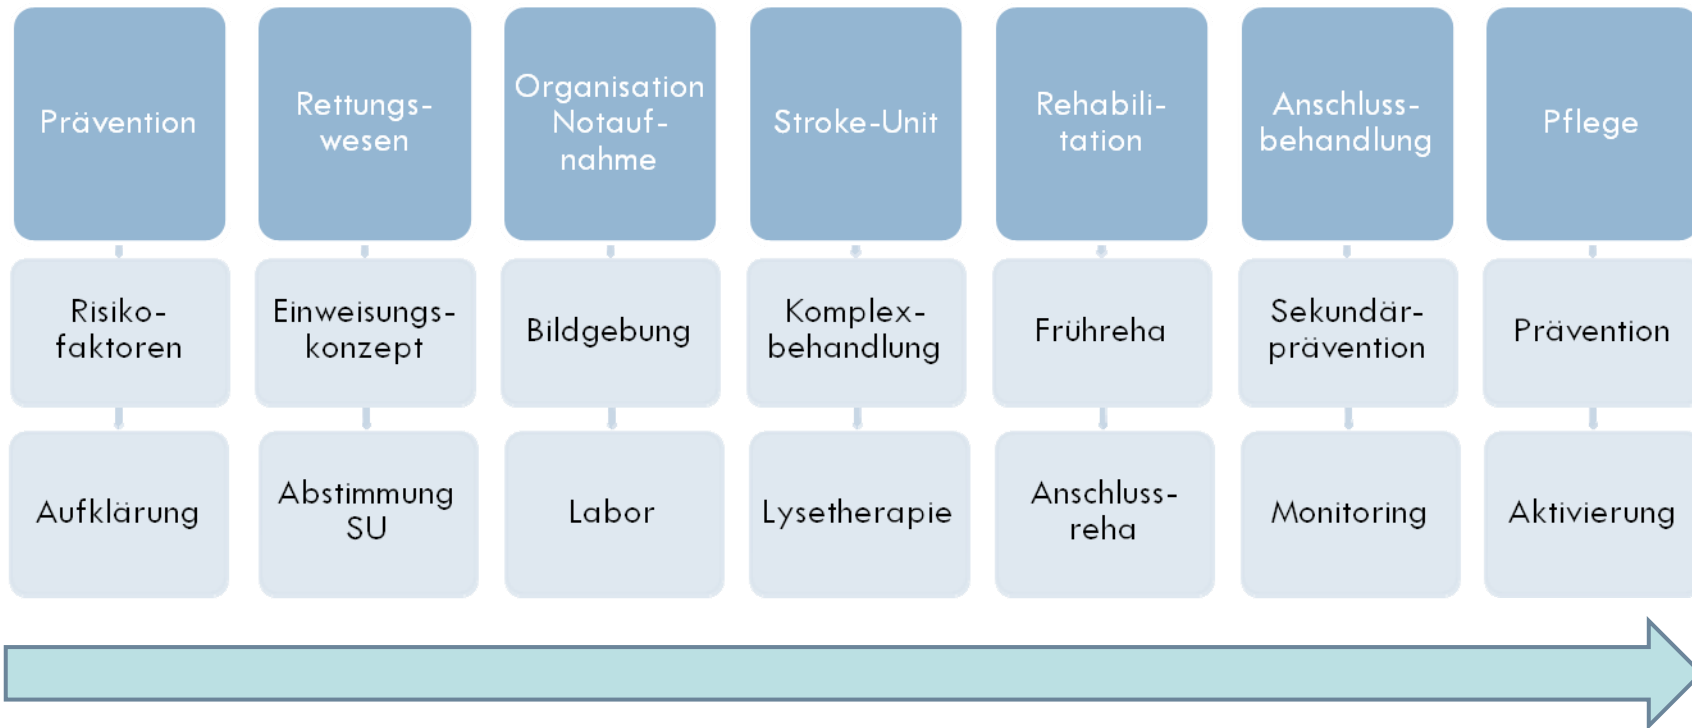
Prävention

Risikofaktoren

Aufklärung

Rettungswesen

Einweisungskonzept

Abstimmung SU

Organisation Notaufnahme

Bildgebung

Labor

Stroke-Unit

Komplexbehandlung

Lysetherapie

Rehabilitation

Frühreha

Anschlussreha

Anschlussbehandlung

Sekundärprävention

Monitoring

Pflege

Prävention

Aktivierung